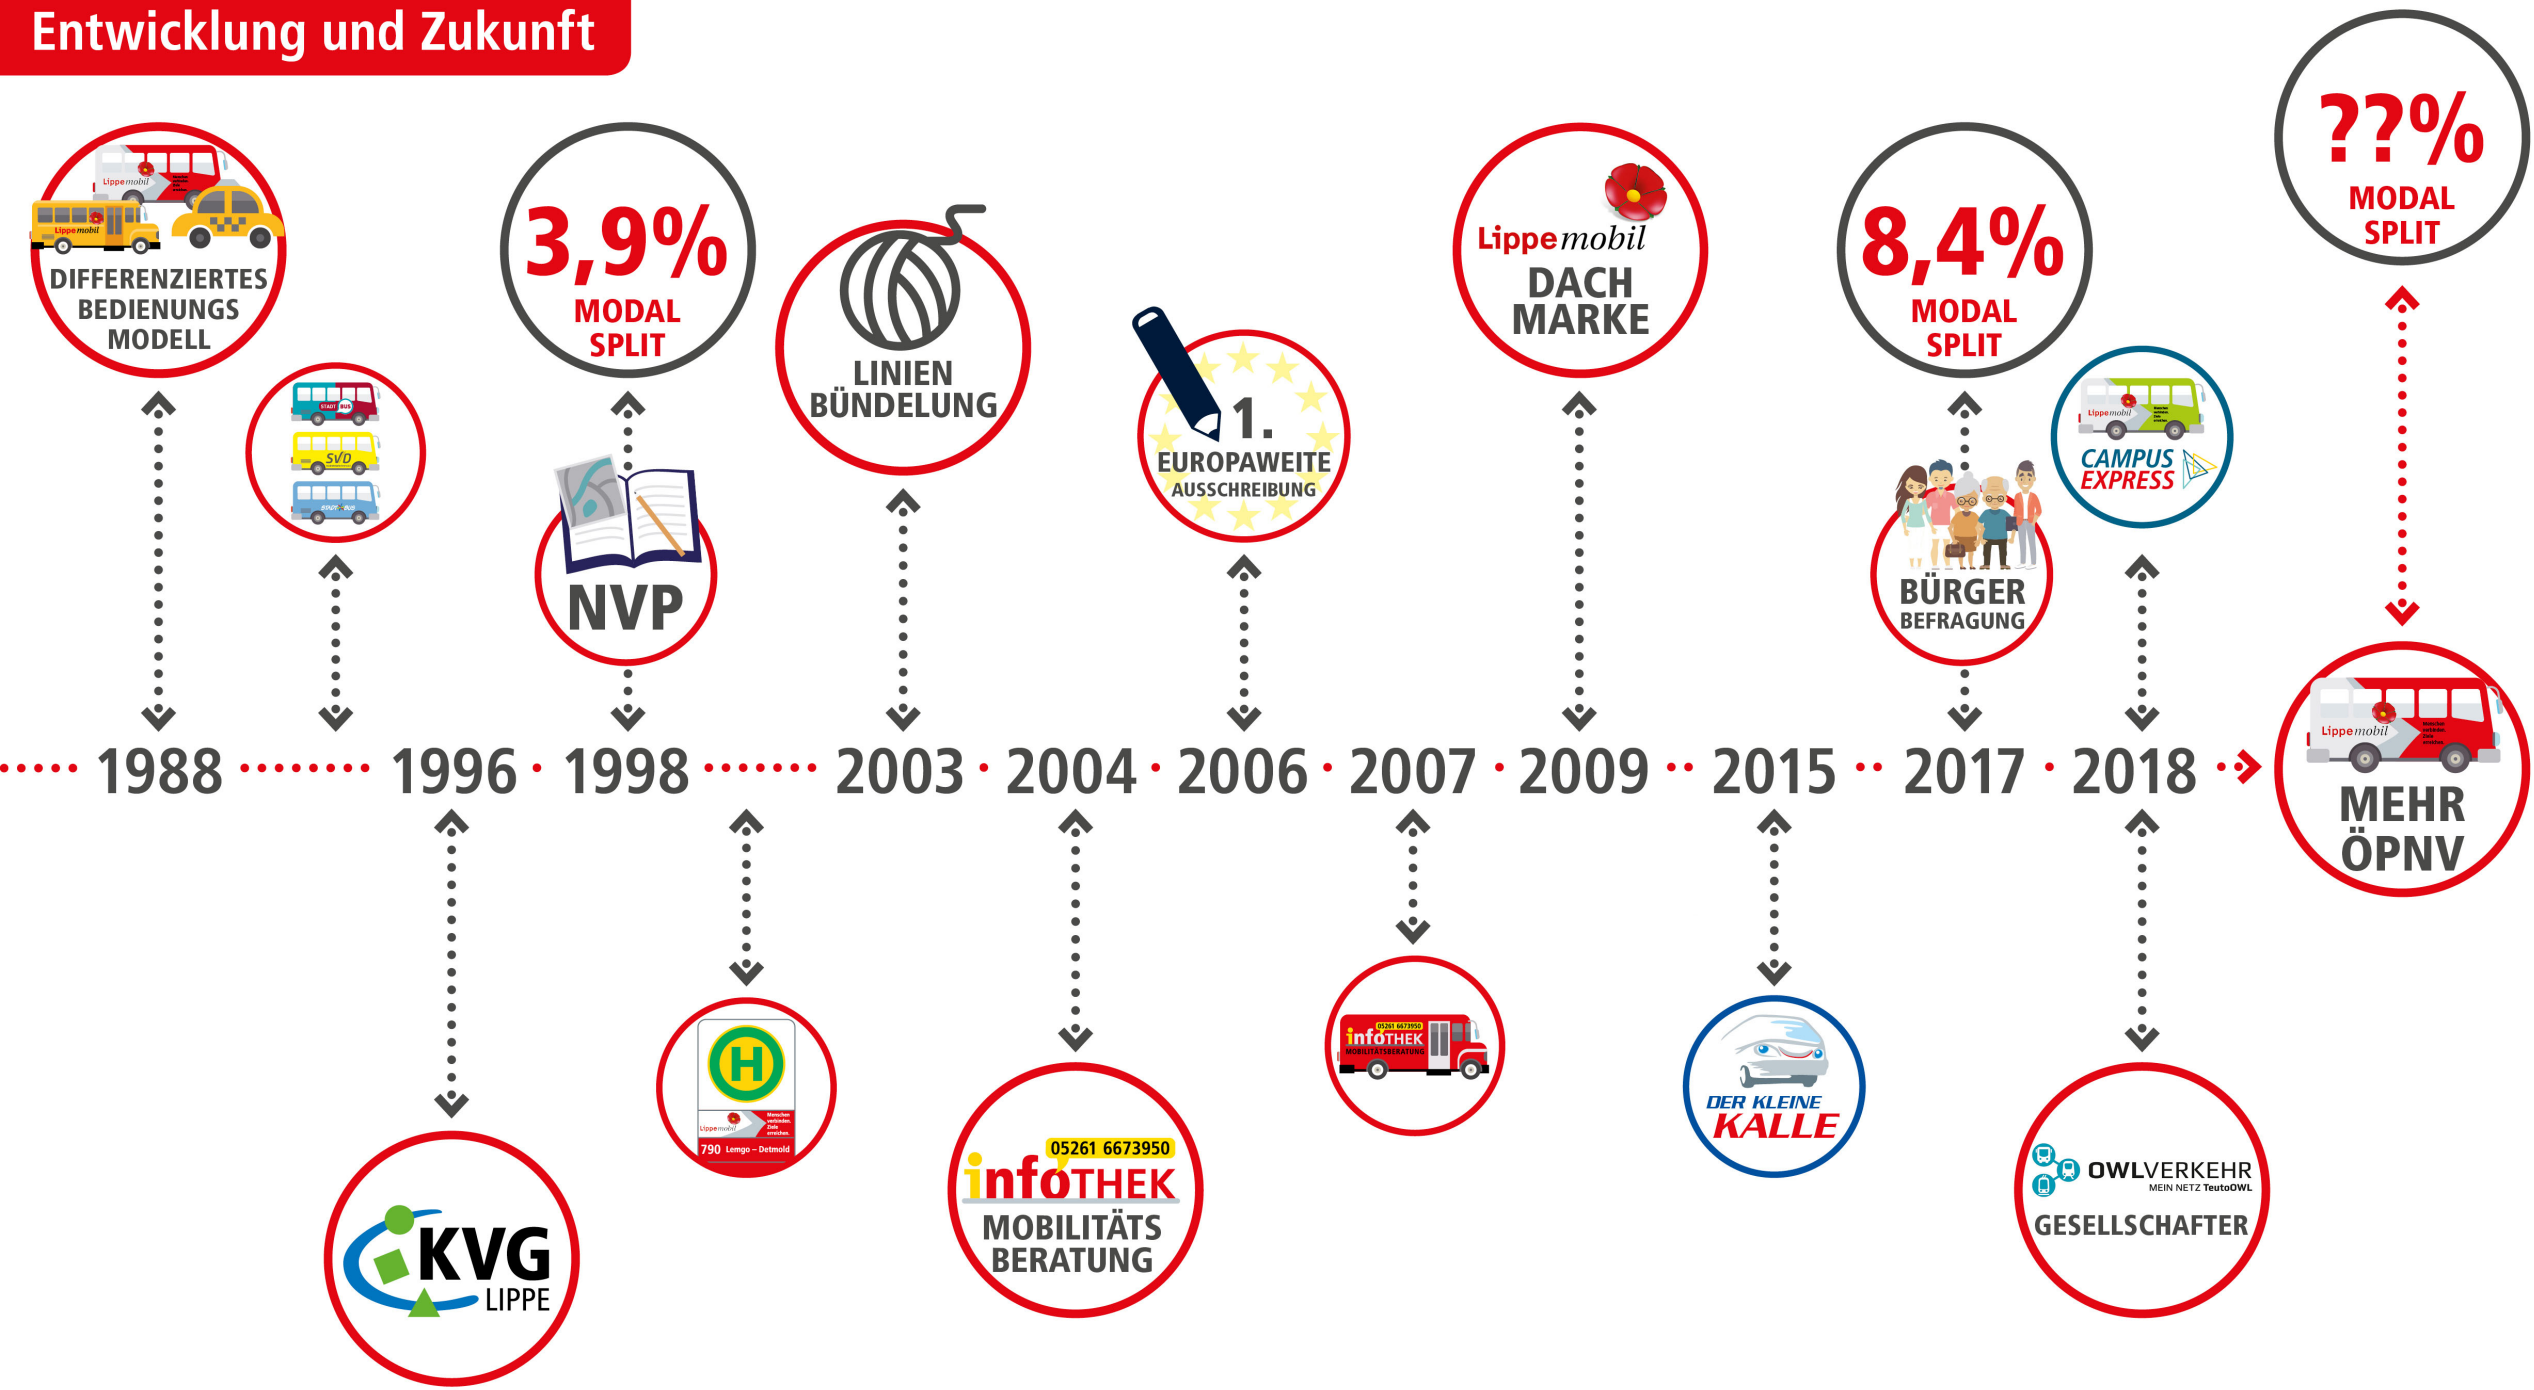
Entwicklung und Zukunft

DIFFERENZIERTES BEDIENUNGS MODELL

STADT BUS

SVD

3,9% MODAL SPLIT

NVP

LINIEN BÜNDELUNG

1. EUROPAWEITE AUSSCHREIBUNG

Lippemobil DACH MARKE

8,4% MODAL SPLIT

BÜRGER BEFRAGUNG

CAMPUS EXPRESS

??% MODAL SPLIT

1988 1996 1998 2003 2004 2006 2007 2009 2015 2017 2018

MEHR ÖPNV

KVG LIPPE

H

790 Lemgo – Detmold

05261 6673950 infoTHEK MOBILITÄTS BERATUNG

infoTHEK

DER KLEINE KALLE

OWLVERKEHR MEIN NETZ TeutoOWL

GESELLSCHAFTER